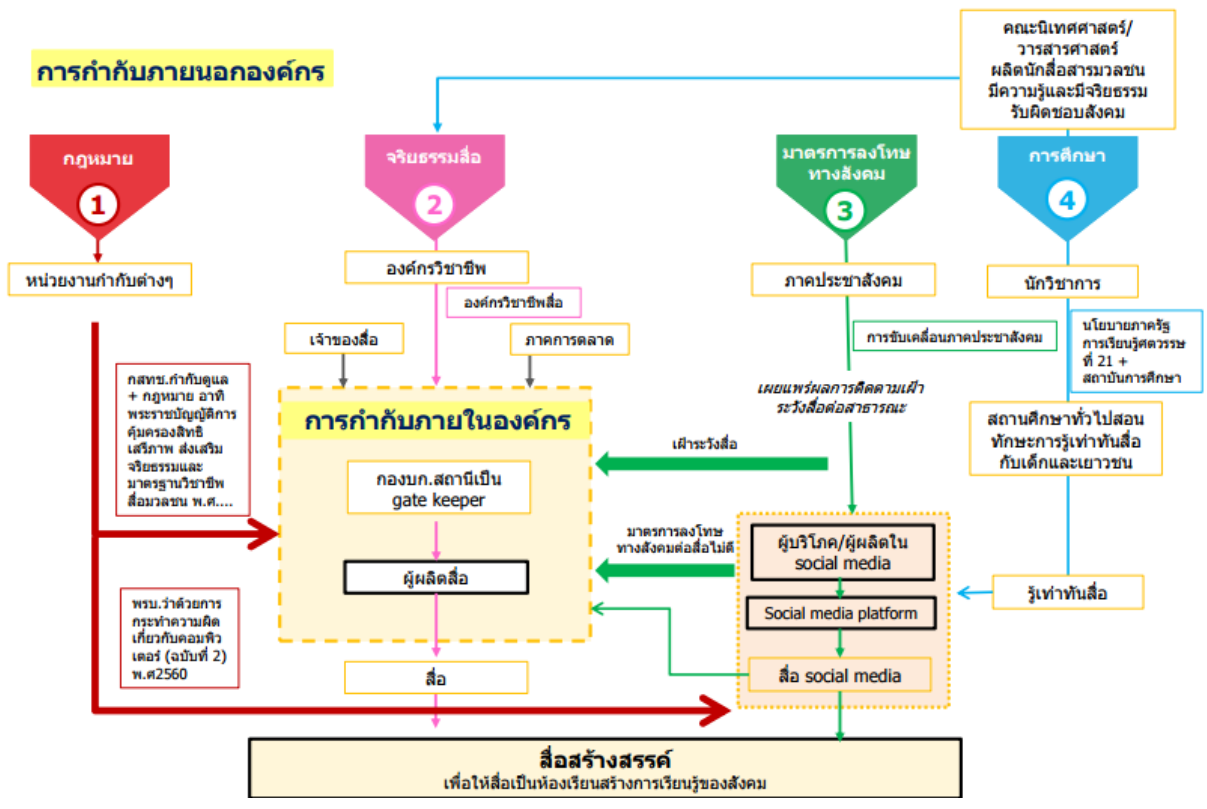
การกำกับภายนอกองค์กร

คณะนิเทศศาสตร์/ วารสารศาสตร์ ผลิตนักสื่อสารมวลชน มีความรู้และมีจริยธรรม รับผิดชอบสังคม

กฎหมาย
1

จริยธรรมสื่อ
2

มาตรการลงโทษทางสังคม
3

การศึกษา
4

หน่วยงานกำกับต่างๆ

องค์กรวิชาชีพ

องค์กรวิชาชีพสื่อ

ภาคประชาสังคม

นักวิชาการ

เจ้าของสื่อ

ภาคการตลาด

การขับเคลื่อนภาคประชาสังคม

นโยบายภาครัฐ การเรียนรู้ศตวรรษที่ 21 + สถาบันการศึกษา

กสทช.กำกับดูแล + กฎหมาย อาทิ พระราชบัญญัติการคุ้มครองสิทธิ เสรีภาพ ส่งเสริมจริยธรรมและมาตรฐานวิชาชีพสื่อมวลชน พ.ศ....

การกำกับภายในองค์กร

เผยแพร่ผลการติดตามเฝ้าระวังสื่อต่อสาธารณะ

สถานศึกษาทั่วไปสอนทักษะการรู้เท่าทันสื่อกับเด็กและเยาวชน

เฝ้าระวังสื่อ

กองบก.สถานีเป็น gate keeper

มาตรการลงโทษทางสังคมต่อสื่อไม่ดี

ผู้บริโภค/ผู้ผลิตใน social media

ผู้ผลิตสื่อ

Social media platform

รู้เท่าทันสื่อ

พรบ.ว่าด้วยการกระทำความผิดเกี่ยวกับคอมพิวเตอร์ (ฉบับที่ 2) พ.ศ2560

สื่อ

สื่อ social media

สื่อสร้างสรรค์
เพื่อให้สื่อเป็นห้องเรียนสร้างการเรียนรู้ของสังคม